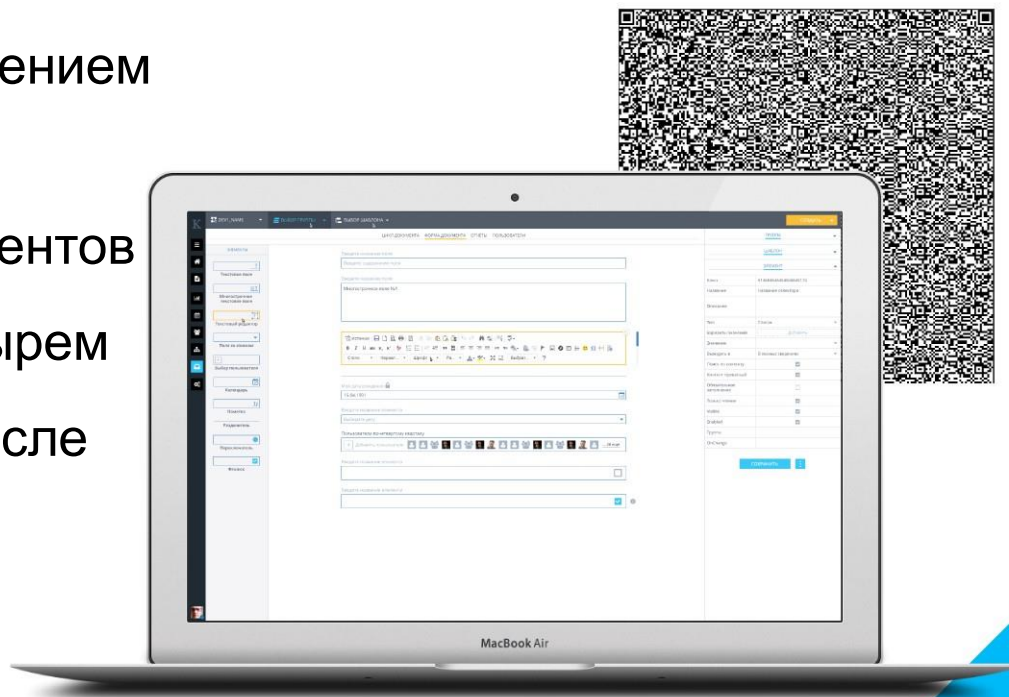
ением

ентов

ырем

сле

ШАБЛОН ДОКУМЕНТА ФОРМА ДОКУМЕНТА ОТЧЕТЫ ПОЛЬЗОВАТЕЛИ

ЭЛЕМЕНТЫ

Текстовое поле

Многострочное текстовое поле

Текстовый редактор

Поле со списком

Выбор пользователя

Календарь

Флажок

Переключатель

Многострочное поле Ввл

12.06.1991

Пользователи по интересам кластера

Добавить пользователя

СОХРАНИТЬ

Ключ

Название

Описание

Значение

Visible

Enabled

Группы

OnChange

СОХРАНИТЬ

MacBook Air